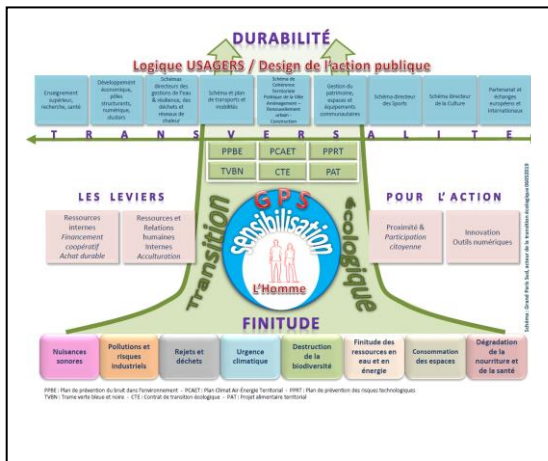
DURABILITÉ

Logique USAGERS / Design de l'action publique

Enseignement supérieur, recherche, santé

Développement économique, pôles structurants, numérique, foncier.

Schémas directeurs des gestions de l'eau & résilience, des déchets et réseaux de chaleur

Schéma et plan de transports et mobilités

Schéma de Cohérence Territoriale Politique de la ville Aménagement – Renouvellement urbain – Construction

Gestion du patrimoine, espaces et équipements communautaires

Schéma directeur des Sports

Schéma directeur de la Culture

Partenariat et échanges européens et internationaux

T R A N S V E R S A L I T E

| PPBE | PCAET | PPRT |
|---|---|---|
| TVBN | CTE | PAT |

LES LEVIERS

Ressources internes
Financement coopératif
Achat durable

Ressources et Relations humaines internes
Acculturation

POUR L'ACTION

Proximité & Participation citoyenne

Innovation
Outils numériques

Transition

écologique

GPS

sensibilisation

L'Homme

FINITUDE

Nuisances sonores

Pollutions et risques industriels

Rejets et déchets

Urgence climatique

Destruction de la biodiversité

Finitude des ressources en eau et en énergie

Consommation des espaces

Dégradation de la nourriture et de la santé

PPBE : Plan de prévention du bruit dans l'environnement – PCAET : Plan Climat Air-Énergie Territorial – PPRT : Plan de prévention des risques technologiques
TVBN : Trame verte bleue et noire – CTE : Contrat de transition écologique – PAT : Projet alimentaire territorial

Schéma : Grand Paris Sud, acteur de la transition écologique 06/03/2019